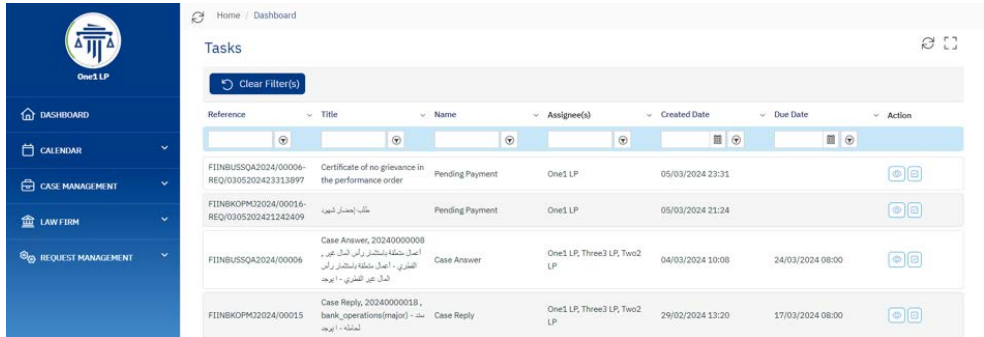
One1 LP

DASHBOARD

CALENDAR

CASE MANAGEMENT

LAW FIRM

REQUEST MANAGEMENT

Home / Dashboard

Tasks

Clear Filter(s)

| Reference | Title | Name | Assignee(s) | Created Date | Due Date | Action |
|---|---|---|---|---|---|---|
| FIINBUSSQA2024/00006-REQ/0305202423313897 | Certificate of no grievance in the performance order | Pending Payment | One1 LP | 05/03/2024 23:31 | | |
| FIINBKOPMJ2024/00016-REQ/0305202421242409 | طلب إحضار شهود | Pending Payment | One1 LP | 05/03/2024 21:24 | | |
| FIINBUSSQA2024/00006 | Case Answer, 20240000008 أعمال متعلقة باستثمار رأس المال غير القطري - أعمال متعلقة باستثمار رأس المال غير القطري - لا يوجد | Case Answer | One1 LP, Three3 LP, Two2 LP | 04/03/2024 10:08 | 24/03/2024 08:00 | |
| FIINBKOPMJ2024/00015 | Case Reply, 20240000018 , bank_operations(major) - سند لحامله - لا يوجد | Case Reply | One1 LP, Three3 LP, Two2 LP | 29/02/2024 13:20 | 17/03/2024 08:00 | |